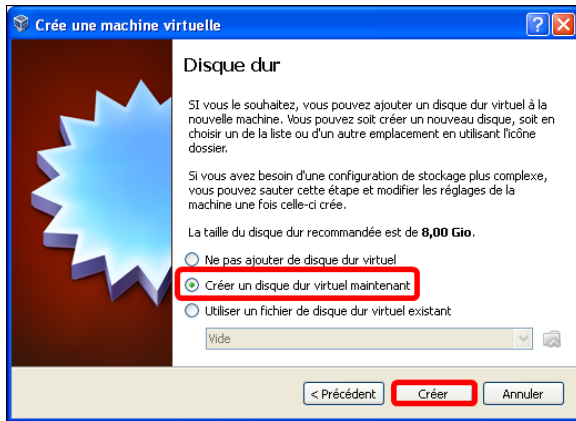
Crée une machine virtuelle

Disque dur

SI vous le souhaitez, vous pouvez ajouter un disque dur virtuel à la nouvelle machine. Vous pouvez soit créer un nouveau disque, soit en choisir un de la liste ou d'un autre emplacement en utilisant l'icône dossier.

Si vous avez besoin d'une configuration de stockage plus complexe, vous pouvez sauter cette étape et modifier les réglages de la machine une fois celle-ci crée.

La taille du disque dur recommandée est de **8,00 Gio**.

Ne pas ajouter de disque dur virtuel

Créer un disque dur virtuel maintenant

Utiliser un fichier de disque dur virtuel existant

Vide

< Précédent | Créer | Annuler